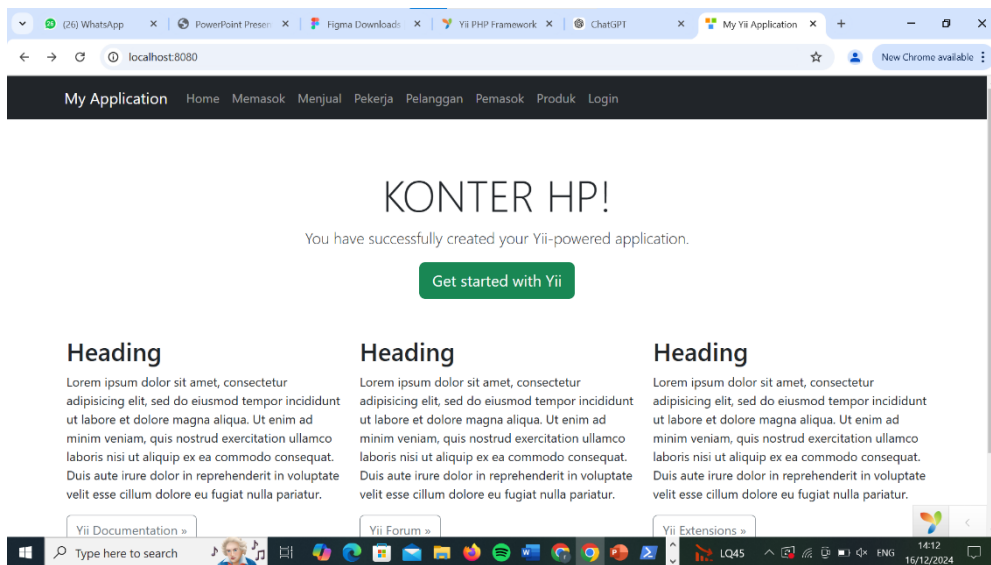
(26) WhatsApp
PowerPoint Presen
Figma Downloads
Yii PHP Framework
ChatGPT
My Yii Application
localhost:8080
New Chrome available

My Application Home Memasok Menjual Pekerja Pelanggan Pemasok Produk Login

KONTER HP!

You have successfully created your Yii-powered application.

Get started with Yii

Heading

Lorem ipsum dolor sit amet, consectetur adipisicing elit, sed do eiusmod tempor incididunt ut labore et dolore magna aliqua. Ut enim ad minim veniam, quis nostrud exercitation ullamco laboris nisi ut aliquip ex ea commodo consequat. Duis aute irure dolor in reprehenderit in voluptate velit esse cillum dolore eu fugiat nulla pariatur.

Yii Documentation »

Heading

Lorem ipsum dolor sit amet, consectetur adipisicing elit, sed do eiusmod tempor incididunt ut labore et dolore magna aliqua. Ut enim ad minim veniam, quis nostrud exercitation ullamco laboris nisi ut aliquip ex ea commodo consequat. Duis aute irure dolor in reprehenderit in voluptate velit esse cillum dolore eu fugiat nulla pariatur.

Yii Forum »

Heading

Lorem ipsum dolor sit amet, consectetur adipisicing elit, sed do eiusmod tempor incididunt ut labore et dolore magna aliqua. Ut enim ad minim veniam, quis nostrud exercitation ullamco laboris nisi ut aliquip ex ea commodo consequat. Duis aute irure dolor in reprehenderit in voluptate velit esse cillum dolore eu fugiat nulla pariatur.

Yii Extensions »

Type here to search
LQ45
ENG
14:12
16/12/2024